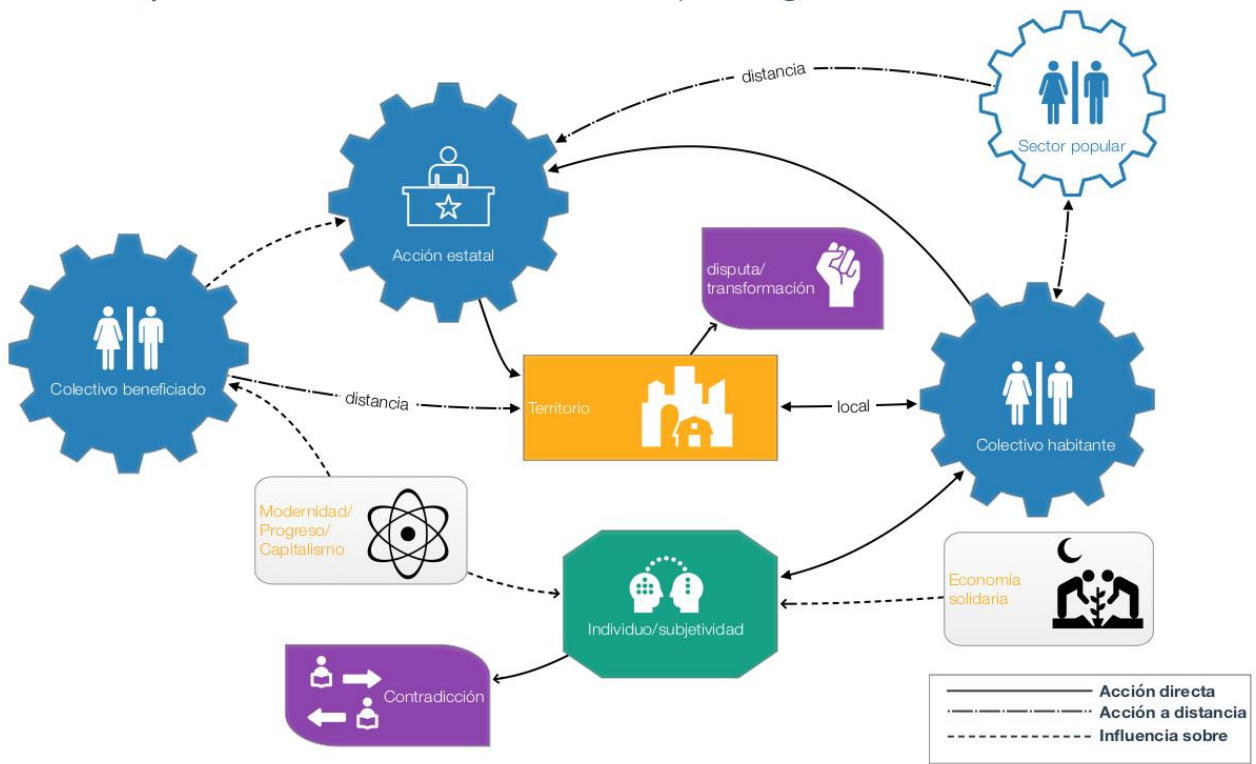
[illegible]

distancia

Sector popular

Acción estatal

disputa/
transformación

Colectivo beneficiado

distancia

Territorio

local

Colectivo habitante

Modernidad/
Progreso/
Capitalismo

Individuo/subjetividad

Economía
solidaria

Contradicción

Acción directa
Acción a distancia
Influencia sobre